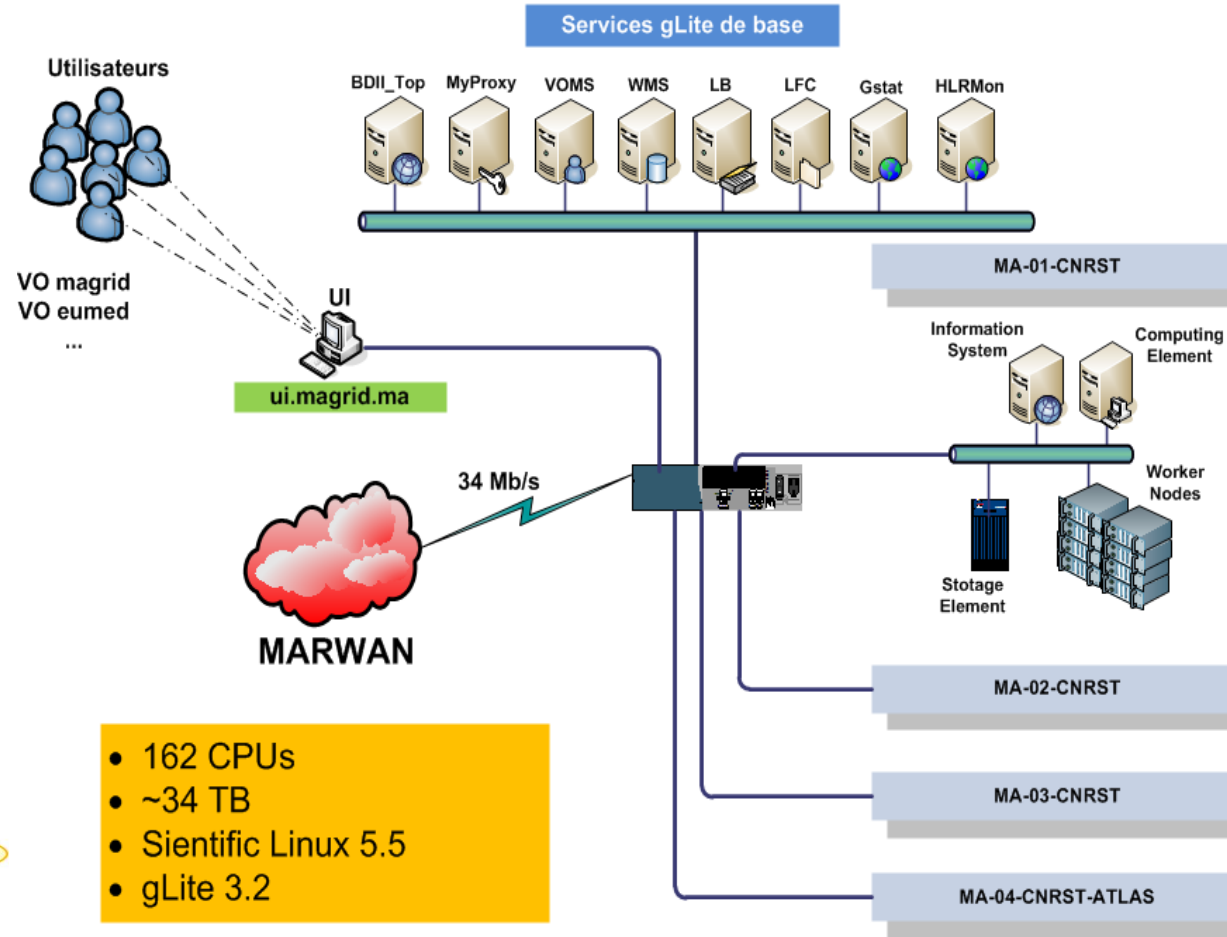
Services gLite de base

Utilisateurs

BDII_Top MyProxy VOMS WMS LB LFC Gstat HLRMon

VO magrid
VO eumed
...

UI

ui.magrid.ma

MA-01-CNRST

Information System

Computing Element

34 Mb/s

Worker Nodes

Stotage Element

MARWAN

MA-02-CNRST

MA-03-CNRST

MA-04-CNRST-ATLAS

- 162 CPUs
- ~34 TB
- Sientific Linux 5.5
- gLite 3.2